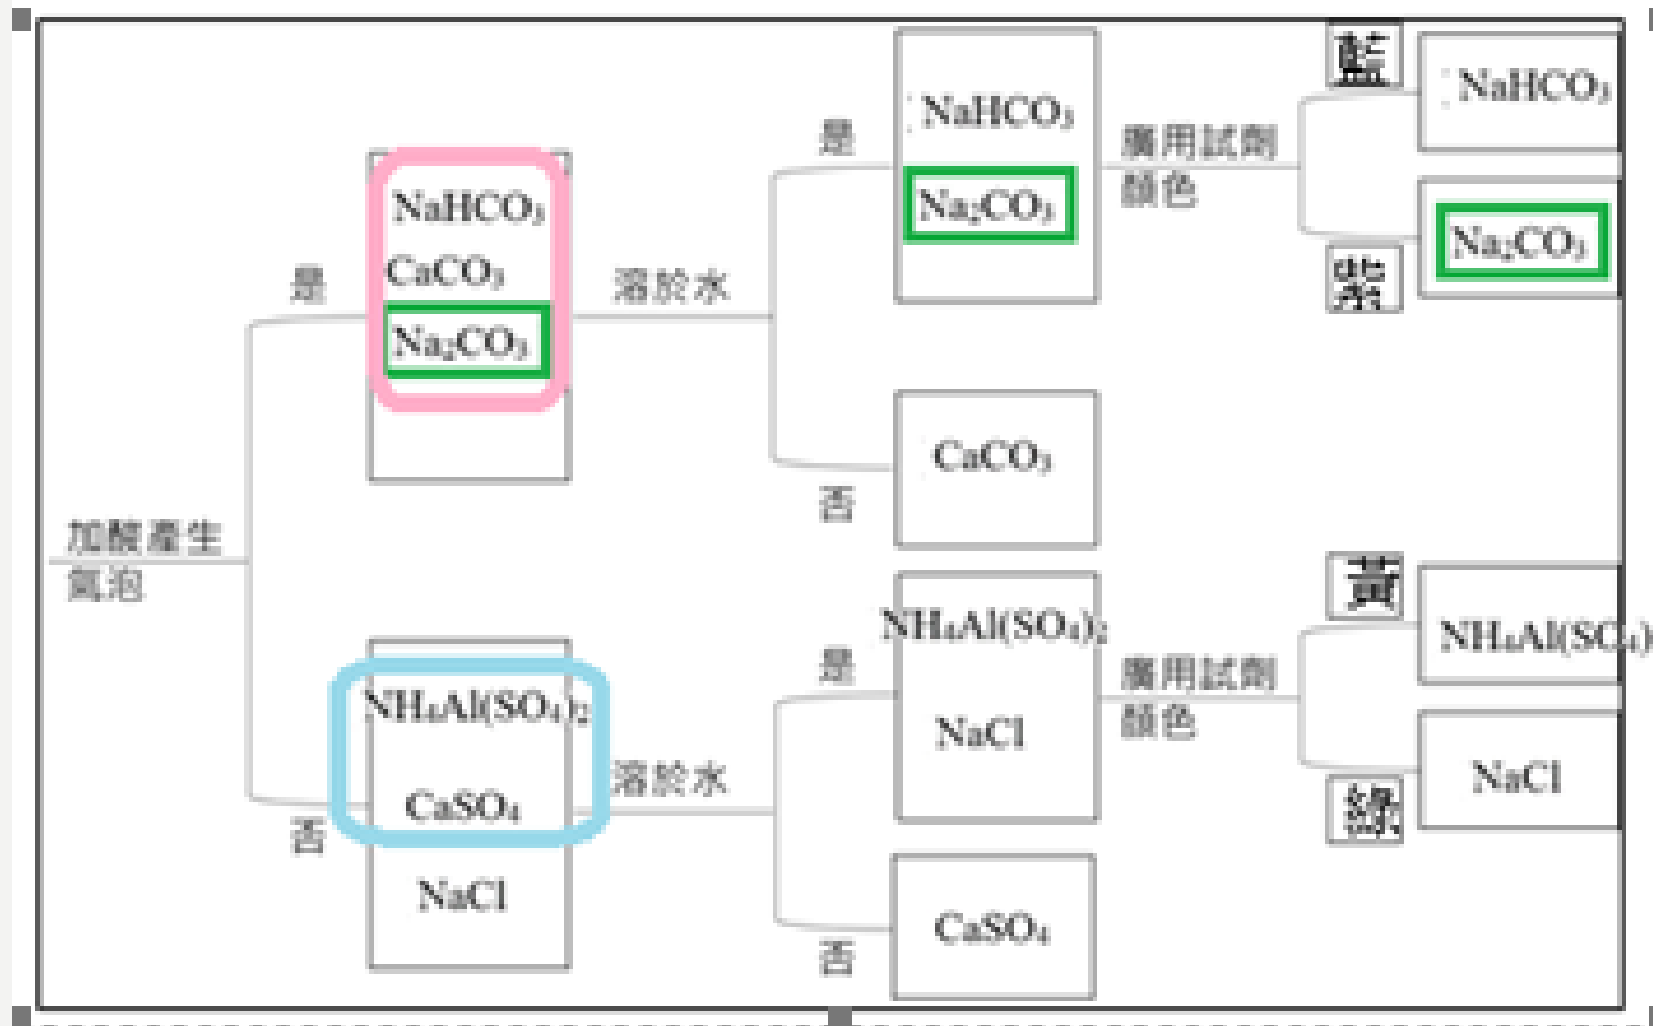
加酸產生氣泡

是

$NaHCO_3$
$CaCO_3$
$Na_2CO_3$

溶於水

是

$NaHCO_3$
$Na_2CO_3$

滴用試劑顏色

藍

$NaHCO_3$

紫

$Na_2CO_3$

否

$CaCO_3$

否

$NH_4Al(SO_4)_2$
$CaSO_4$
$NaCl$

溶於水

是

$NH_4Al(SO_4)_2$
$NaCl$

滴用試劑顏色

黃

$NH_4Al(SO_4)$

綠

$NaCl$

否

$CaSO_4$